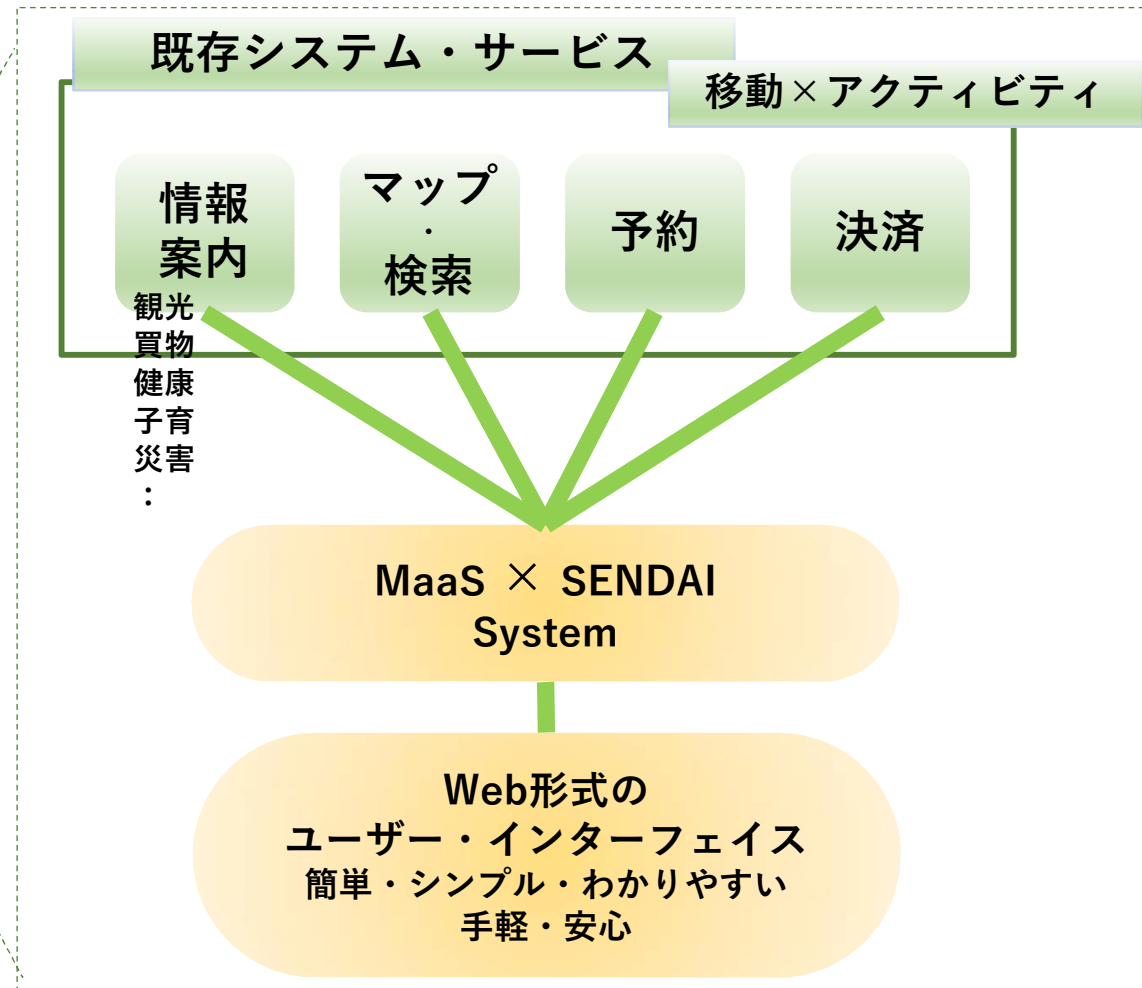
既存システム・サービス

移動×アクティビティ

情報案内

マップ・検索

予約

決済

観光
買物
健康
子育
災害
：

MaaS × SENDAI System

Web形式の
ユーザー・インターフェイス
簡単・シンプル・わかりやすい
手軽・安心